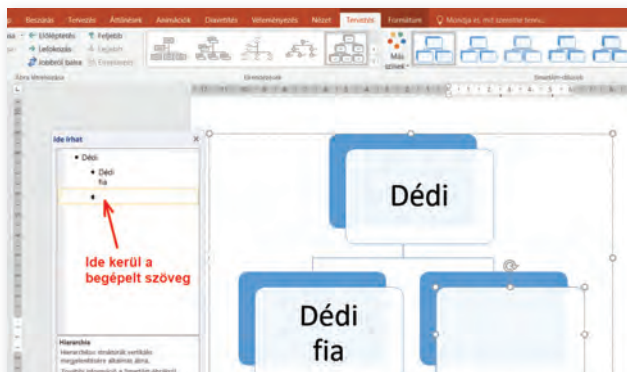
Beszúrás Tervezés Áttűnések Animációk Diavetítés Véleményezés Nézet Tervezés Formátum Mondja el, mit szeretne tenni

Előléptetés Feljebb
Lefokozás Lejjebb
Jobbról balra Elrendezés

Más színek

Ábra létrehozása Elrendezések SmartArt-stílusok

Ide írhat
• Dédi
• Dédi fia
•

Ide kerül a begépelt szöveg

Hierarchia
Hierarchikus struktúrák vertikális megjelenítésére alkalmas ábra.

Dédi

Dédi fia